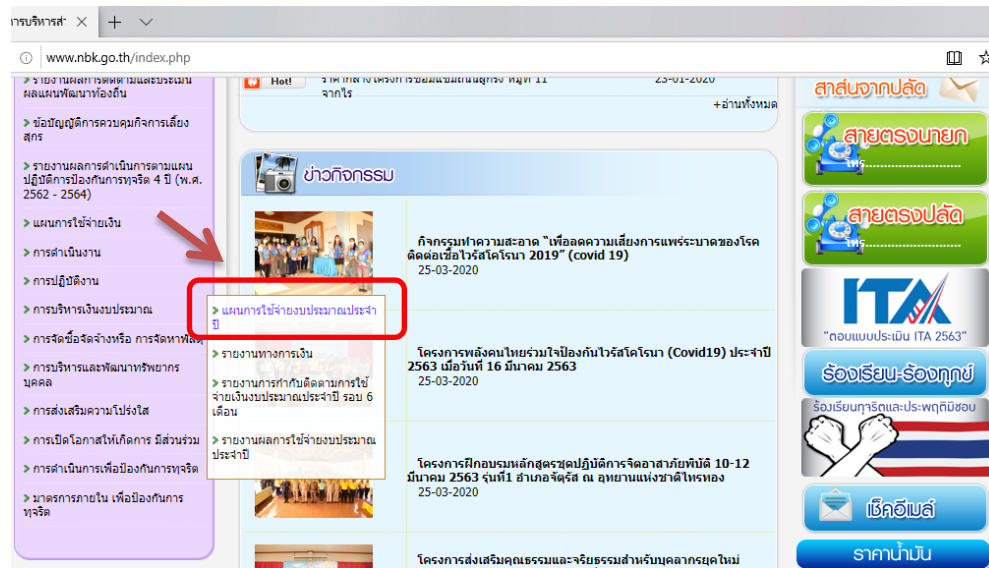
ารบริหารส่ ×

www.nbk.go.th/index.php

> รายงานผลการติดตามและประเมินผลแผนพัฒนาท้องถิ่น

> ข้อบัญญัติการควบคุมกิจการเลี้ยงสุกร

> รายงานผลการดำเนินการตามแผนปฏิบัติการป้องกันการทุจริต 4 ปี (พ.ศ. 2562 - 2564)

> แผนการใช้จ่ายเงิน

> การดำเนินงาน

> การปฏิบัติงาน

> การบริหารเงินงบประมาณ

> การจัดซื้อจัดจ้างหรือ การจัดหาพัสดุ

> การบริหารและพัฒนาทรัพยากรบุคคล

> การส่งเสริมความโปร่งใส

> การเปิดโอกาสให้เกิดการ มีส่วนร่วม

> การดำเนินการเพื่อป้องกันการทุจริต

> มาตรการภายใน เพื่อป้องกันการทุจริต

> แผนการใช้จ่ายงบประมาณประจำปี

> รายงานทางการเงิน

> รายงานการกำกับติดตามการใช้จ่ายเงินงบประมาณประจำปี รอบ 6 เดือน

> รายงานผลการใช้จ่ายงบประมาณประจำปี

Hot! ราคากลาง โครงการซ่อมแซมถนนลูกรัง หมู่ที่ 11 จากไร 23-01-2020

+อ่านทั้งหมด

ข่าวกิจกรรม

กิจกรรมทำความสะอาด "เพื่อลดความเสี่ยงการแพร่ระบาดของโรคติดต่อเชื้อไวรัสโคโรนา 2019" (covid 19)
25-03-2020

โครงการพลังคนไทยร่วมใจป้องกันไวรัสโคโรนา (Covid19) ประจำปี 2563 เมื่อวันที่ 16 มีนาคม 2563
25-03-2020

โครงการฝึกอบรมหลักสูตรชุดปฏิบัติการจิตอาสาภัยพิบัติ 10-12 มีนาคม 2563 รุ่นที่1 อำเภอจัตุรัส ณ อุทยานแห่งชาติไทรทอง
25-03-2020

โครงการส่งเสริมคุณธรรมและจริยธรรมสำหรับบุคลากรยุคใหม่

สาส์นจากปลัด

สายตรงนายก
โทร.....................

สายตรงปลัด
โทร.....................

ITA
"ตอบแบบประเมิน ITA 2563"

ร้องเรียน-ร้องทุกข์

ร้องเรียนทุจริตและประพฤติมิชอบ

เช็คอีเมล์

ราคาน้ำมัน